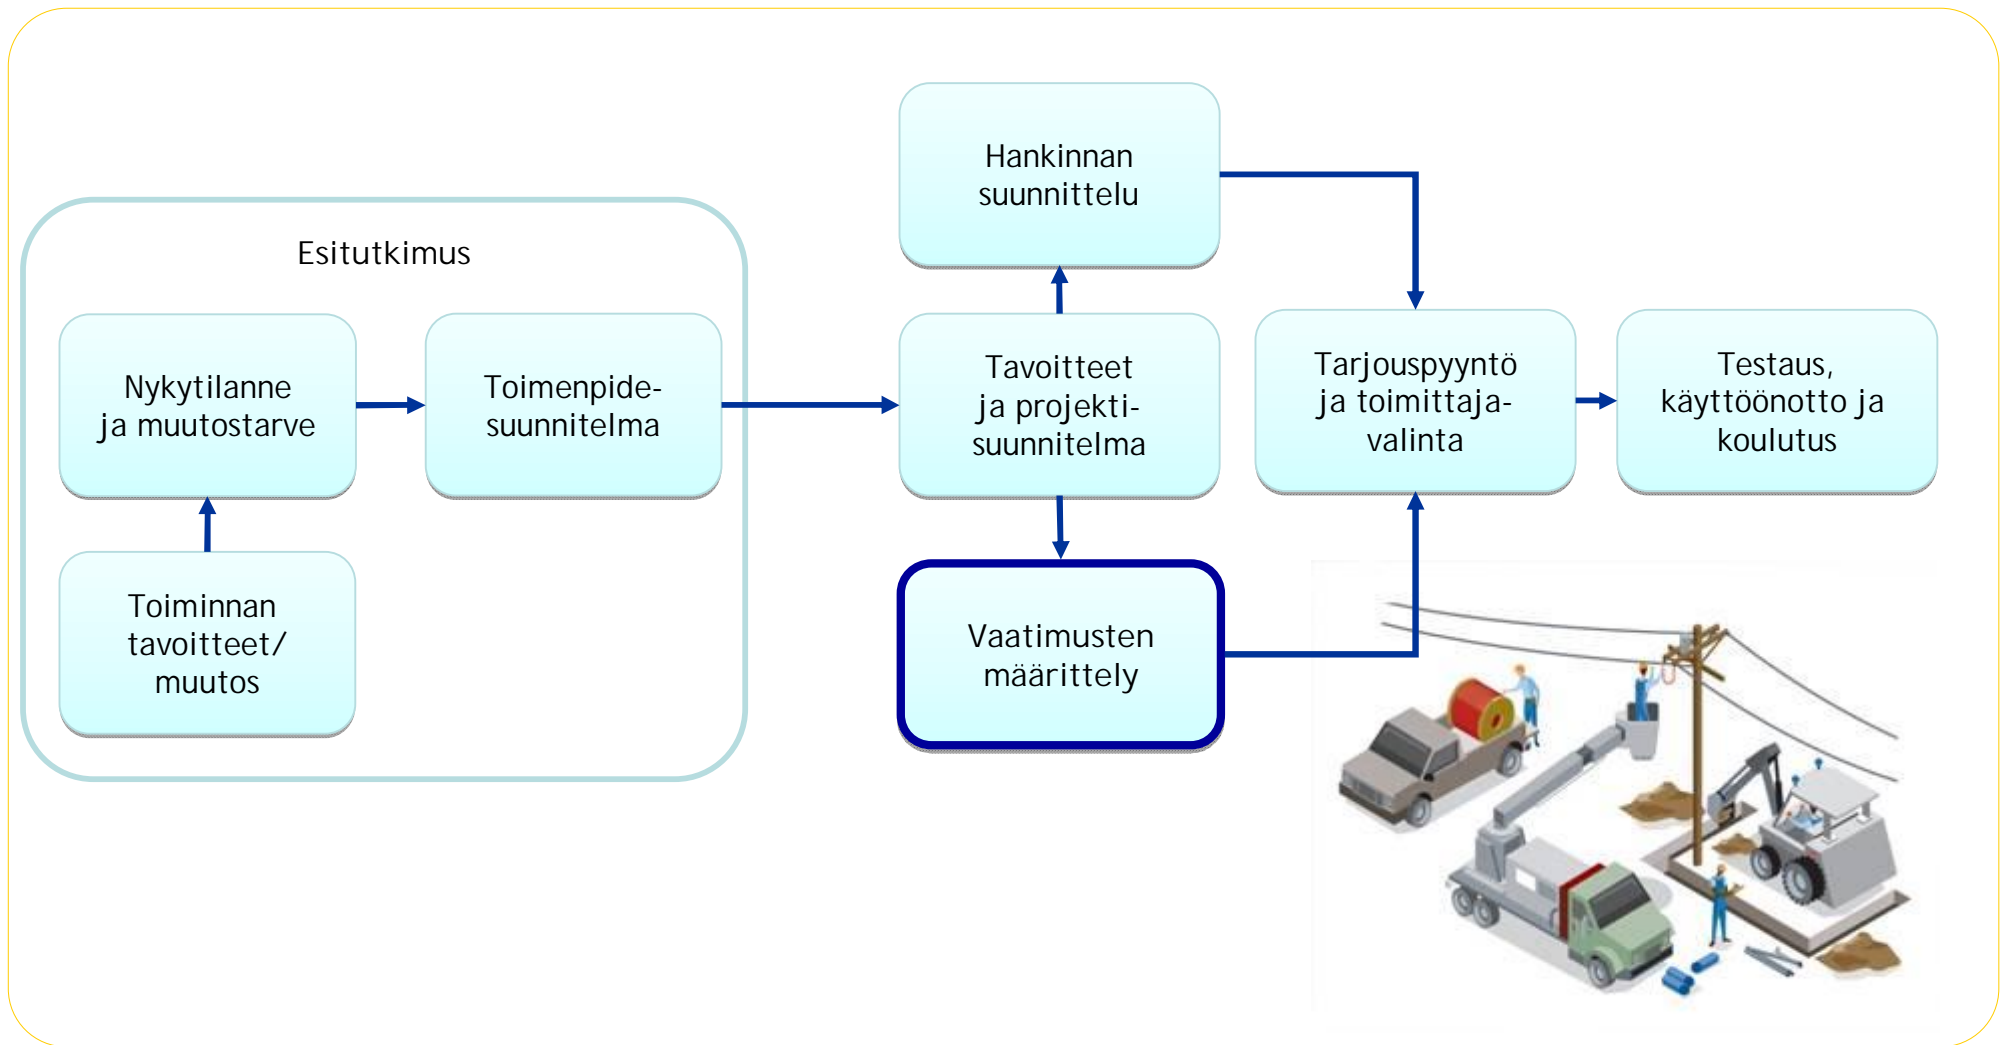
Esitutkimus

Nykytilanne ja muutostarve

Toimenpidesuunnitelma

Toiminnan tavoitteet/ muutos

Hankinnan suunnittelu

Tavoitteet ja projektisuunnitelma

Vaatimusten määrittely

Tarjouspyyntö ja toimittajavalinta

Testaus, käyttöönotto ja koulutus